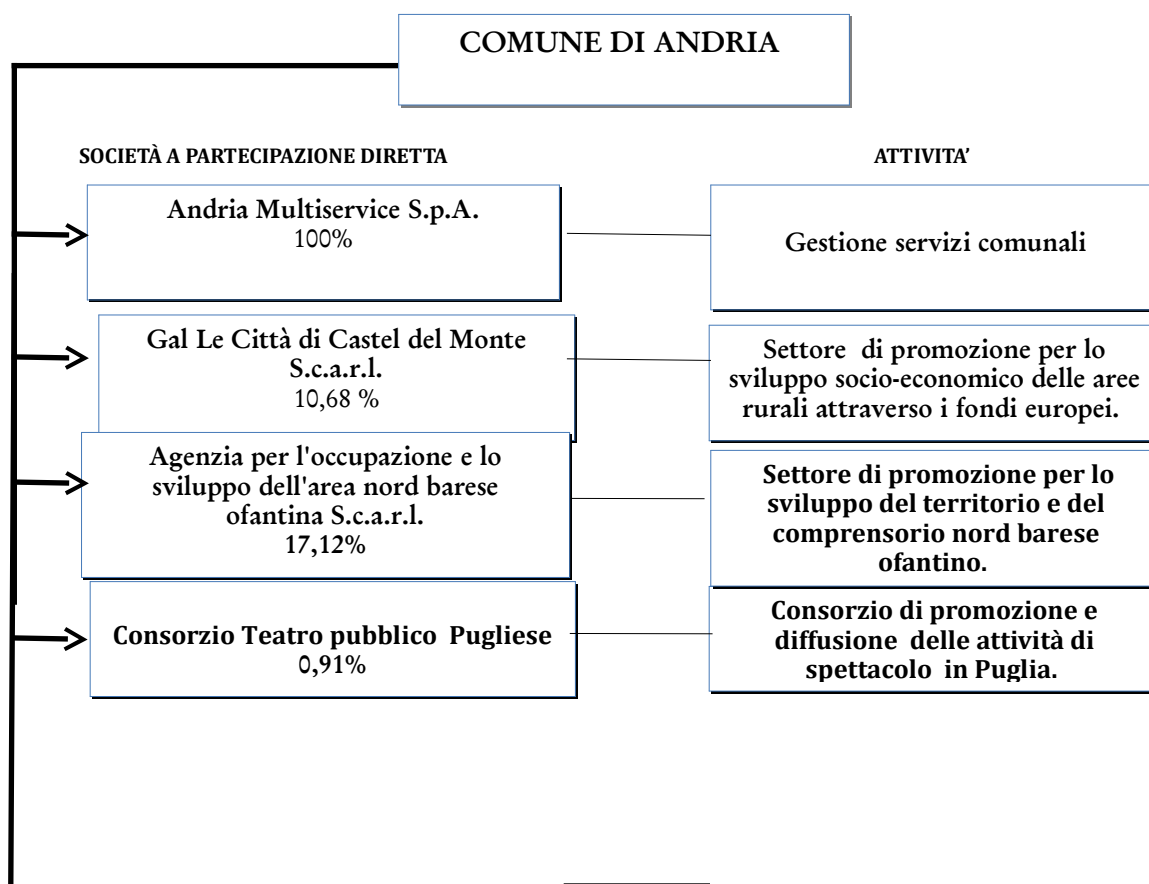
COMUNE DI ANDRIA

SOCIETÀ A PARTECIPAZIONE DIRETTA

ATTIVITA'

Andria Multiservice S.p.A.
100%

Gestione servizi comunali

Gal Le Città di Castel del Monte S.c.a.r.l.
10,68 %

Settore di promozione per lo sviluppo socio-economico delle aree rurali attraverso i fondi europei.

Agenzia per l'occupazione e lo sviluppo dell'area nord barese ofantina S.c.a.r.l.
17,12%

Settore di promozione per lo sviluppo del territorio e del comprensorio nord barese ofantino.

Consorzio Teatro pubblico Pugliese
0,91%

Consorzio di promozione e diffusione delle attività di spettacolo in Puglia.